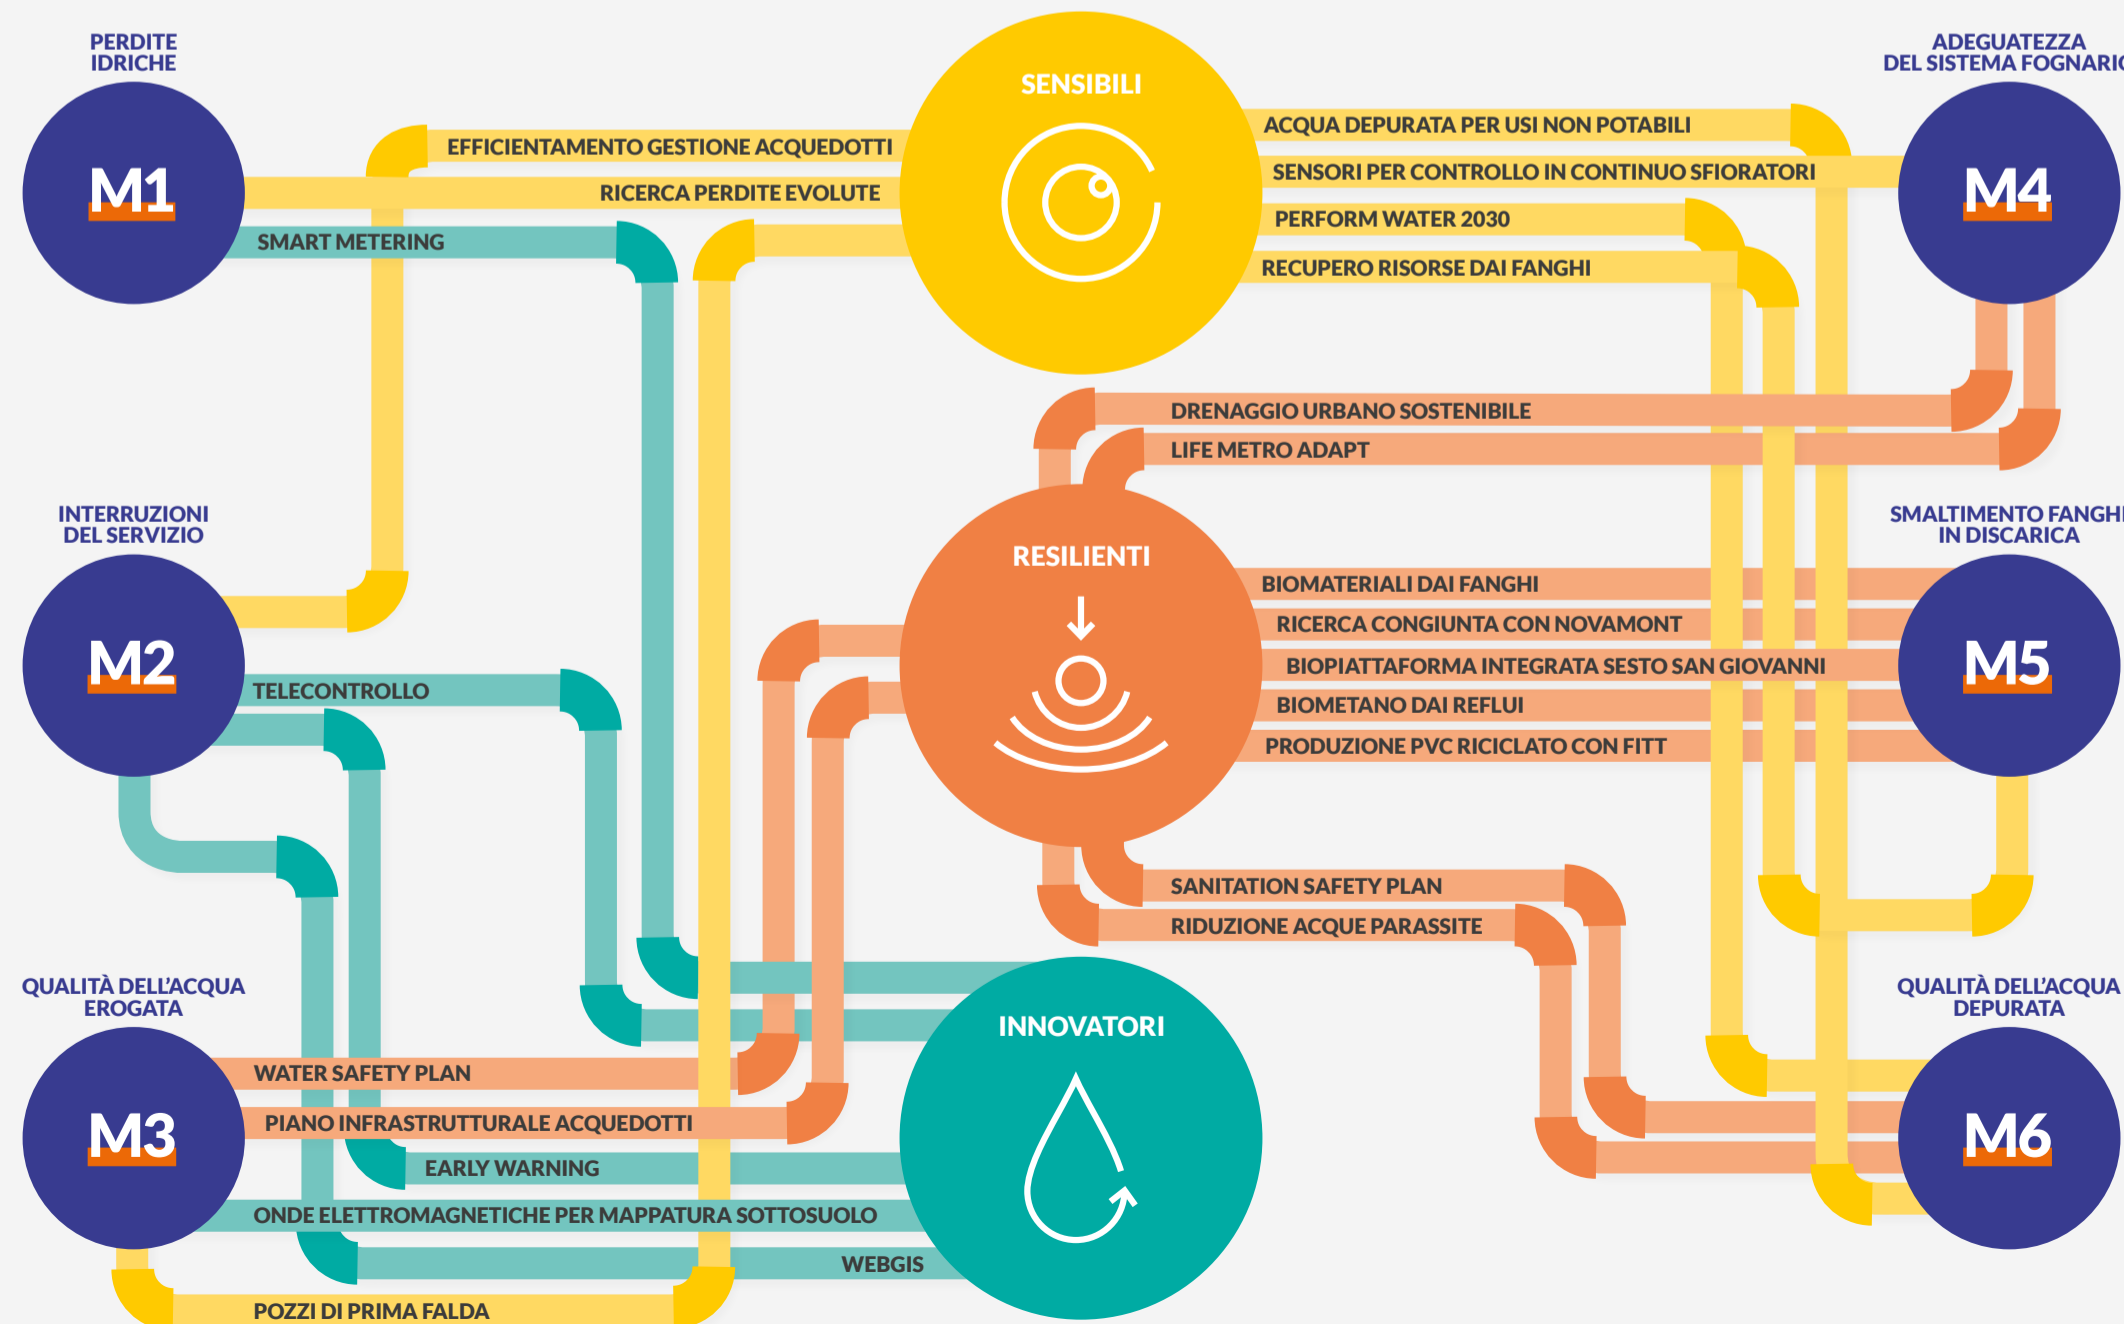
PERDITE IDRICHE

M1

ADEGUATEZZA DEL SISTEMA FOGNARIO

M4

SENSIBILI

EFFICIENTAMENTO GESTIONE ACQUEDOTTI

RICERCA PERDITE EVOLUTE

SMART METERING

ACQUA DEPURATA PER USI NON POTABILI

SENSORI PER CONTROLLO IN CONTINUO SFIORATORI

PERFORM WATER 2030

RECUPERO RISORSE DAI FANGHI

DRENAGGIO URBANO SOSTENIBILE

LIFE METRO ADAPT

INTERRUZIONI DEL SERVIZIO

M2

SMALTIMENTO FANGHI IN DISCARICA

M5

RESILIENTI

BIOMATERIALI DAI FANGHI

RICERCA CONGIUNTA CON NOVAMONT

BIOPIATTAFORMA INTEGRATA SESTO SAN GIOVANNI

BIOMETANO DAI REFLUI

PRODUZIONE PVC RICICLATO CON FITT

TELECONTROLLO

SANITATION SAFETY PLAN

RIDUZIONE ACQUE PARASSITE

QUALITÀ DELL'ACQUA EROGATA

M3

QUALITÀ DELL'ACQUA DEPURATA

M6

INNOVATORI

WATER SAFETY PLAN

PIANO INFRASTRUTTURALE ACQUEDOTTI

EARLY WARNING

ONDE ELETTROMAGNETICHE PER MAPPATURA SOTTOSUOLO

WEBGIS

POZZI DI PRIMA FALDA